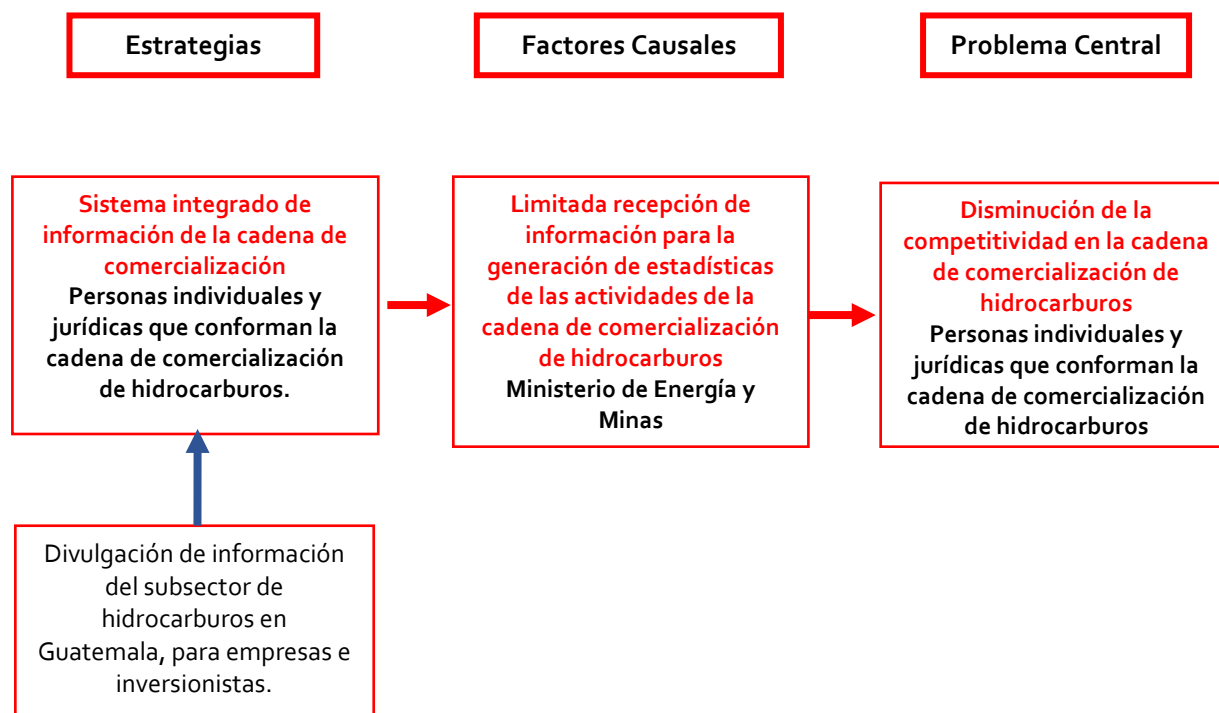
Estrategias

Factores Causales

Problema Central

Sistema integrado de información de la cadena de comercialización
Personas individuales y jurídicas que conforman la cadena de comercialización de hidrocarburos.

Limitada recepción de información para la generación de estadísticas de las actividades de la cadena de comercialización de hidrocarburos
Ministerio de Energía y Minas

Disminución de la competitividad en la cadena de comercialización de hidrocarburos
Personas individuales y jurídicas que conforman la cadena de comercialización de hidrocarburos

Divulgación de información del subsector de hidrocarburos en Guatemala, para empresas e inversionistas.